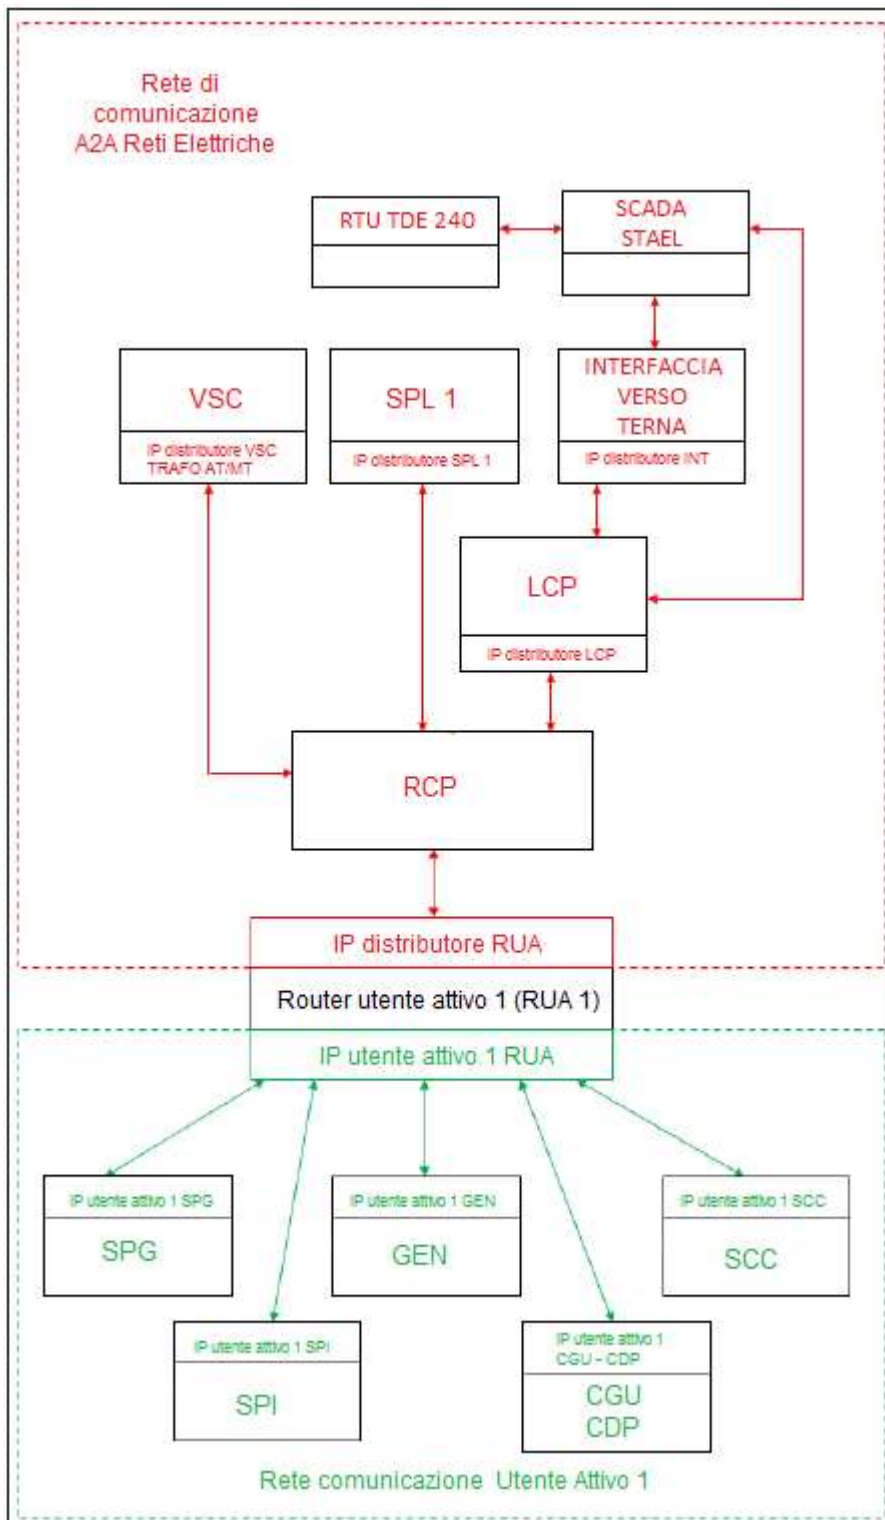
Rete di comunicazione A2A Reti Elettriche

RTU TDE 240

SCADA STAEL

VSC
IP distributore VSC TRAFO AT/MT

SPL 1
IP distributore SPL 1

INTERFACCIA VERSO TERNA
IP distributore INT

LCP
IP distributore LCP

RCP

IP distributore RUA
Router utente attivo 1 (RUA 1)
IP utente attivo 1 RUA

IP utente attivo 1 SPG
SPG

IP utente attivo 1 GEN
GEN

IP utente attivo 1 SCC
SCC

IP utente attivo 1 SPI
SPI

IP utente attivo 1 CGU - CDP
CGU CDP

Rete comunicazione Utente Attivo 1